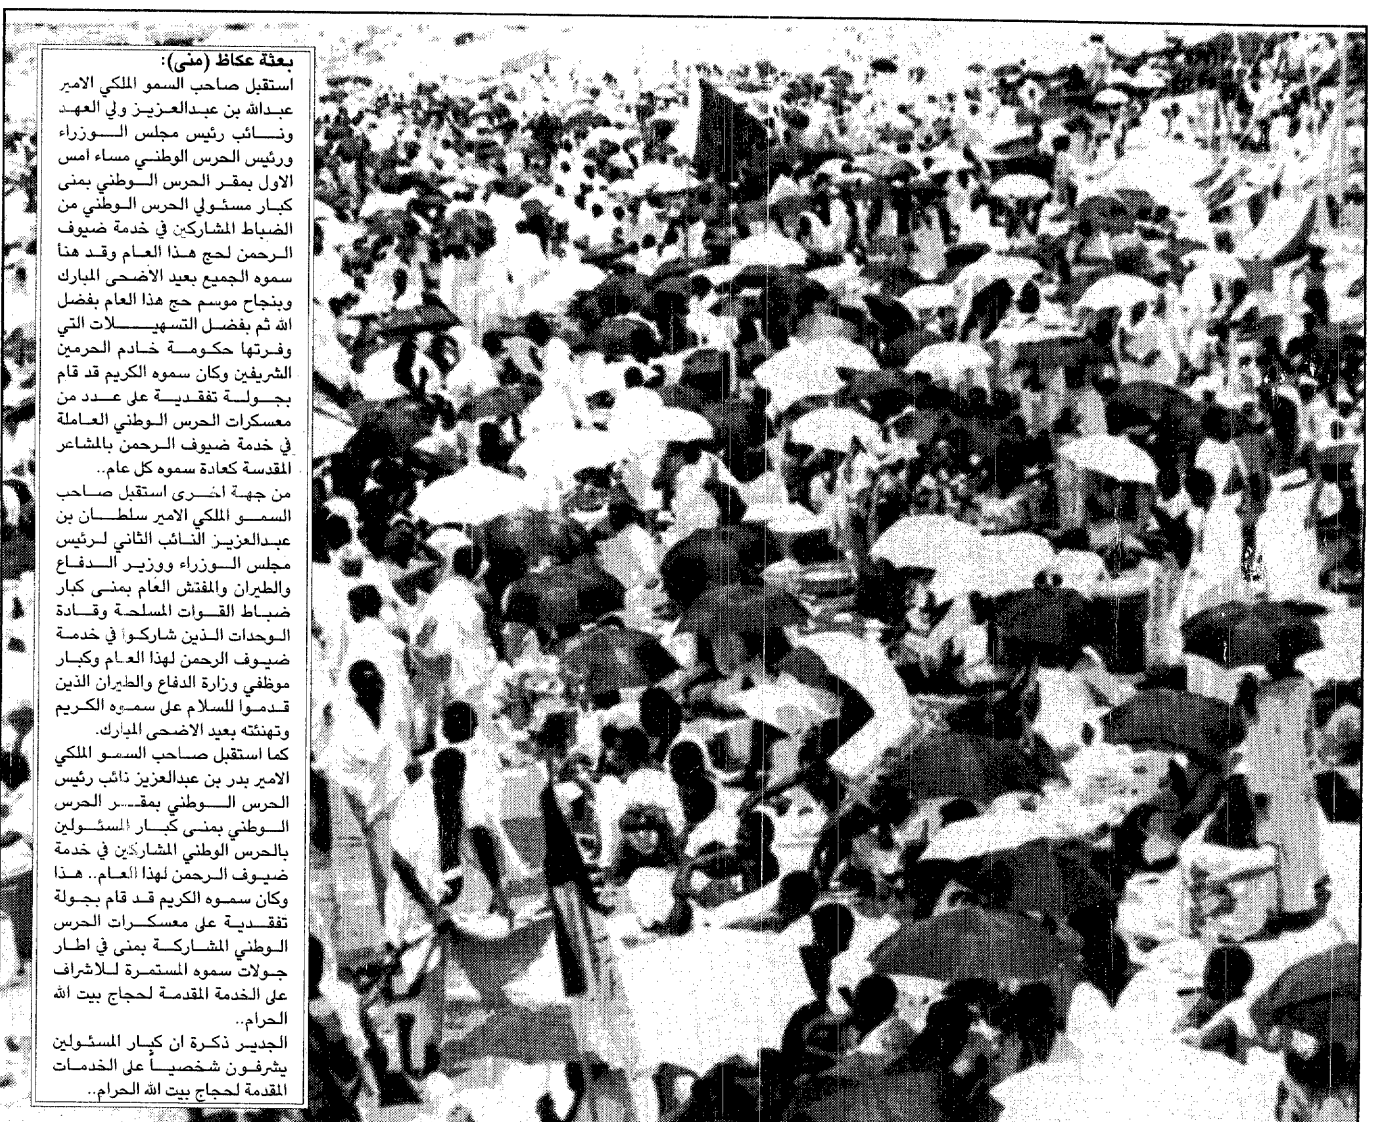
بعثة عكاظ (منى):
استقبل صاحب السمو الملكي الامير عبدالله بن عبدالعزيز ولي العهد ونائب رئيس مجلس الوزراء ورئيس الحرس الوطني مساء أمس الاول بمقر الحرس الوطني بمنى كبار مسئولي الحرس الوطني من الضباط المشاركين في خدمة ضيوف الرحمن لحج هذا العام وقد هنأ سموه الجميع بعيد الاضحى المبارك وبنجاح موسم حج هذا العام بفضل الله ثم بفضل التسهيلات التي وفرتها حكومة خادم الحرمين الشريفين وكان سموه الكريم قد قام بجولة تفقدية على عدد من معسكرات الحرس الوطني العاملة في خدمة ضيوف الرحمن بالمشاعر المقدسة كعادة سموه كل عام..
من جهة اخرى استقبل صاحب السمو الملكي الامير سلطان بن عبدالعزيز النائب الثاني لرئيس مجلس الوزراء ووزير الدفاع والطيران والمفتش العام بمنى كبار ضباط القوات المسلحة وقادة الوحدات الذين شاركوا في خدمة ضيوف الرحمن لهذا العام وكبار موظفي وزارة الدفاع والطيران الذين قدموا للسلام على سموه الكريم وتهنئته بعيد الاضحى المبارك.
كما استقبل صاحب السمو الملكي الامير بدر بن عبدالعزيز نائب رئيس الحرس الوطني بمقر الحرس الوطني بمنى كبار المسئولين بالحرس الوطني المشاركين في خدمة ضيوف الرحمن لهذا العام.. هذا وكان سموه الكريم قد قام بجولة تفقدية على معسكرات الحرس الوطني المشاركة بمنى في اطار جولات سموه المستمرة للاشراف على الخدمة المقدمة لحجاج بيت الله الحرام..
الجدير ذكرة ان كبار المسئولين يشرفون شخصياً على الخدمات المقدمة لحجاج بيت الله الحرام..